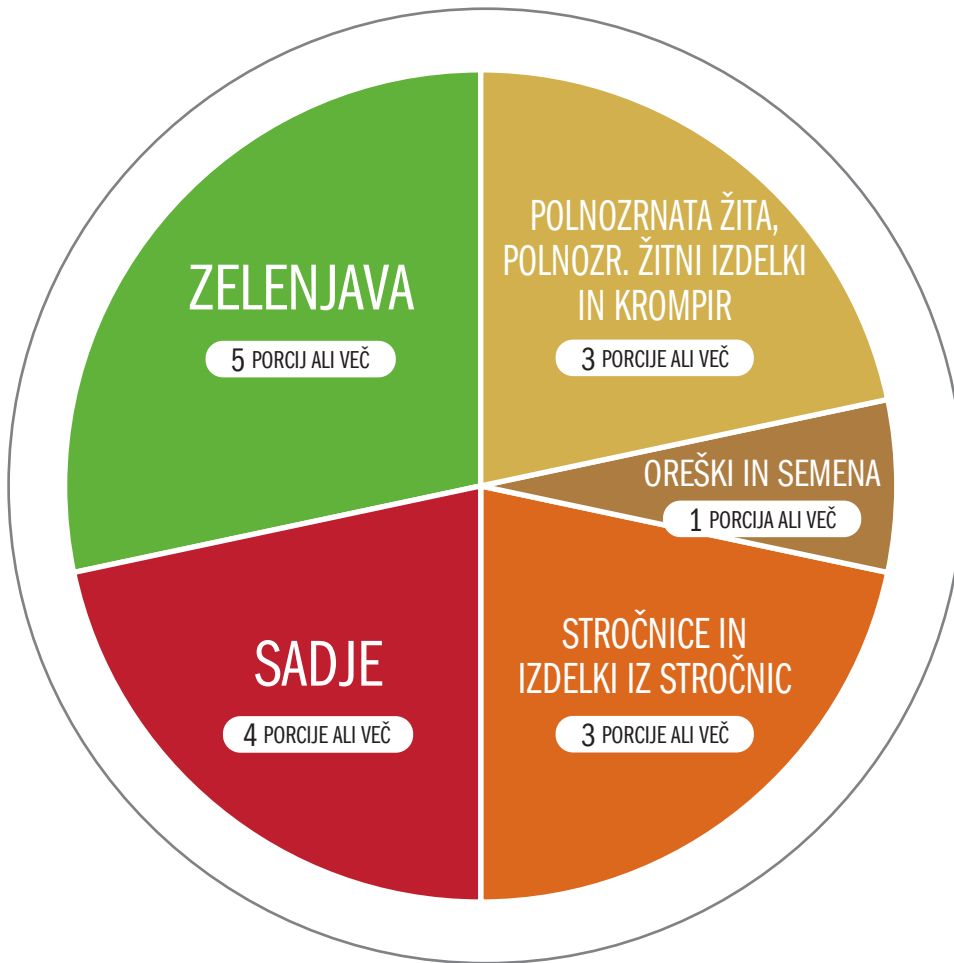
ZELENJAVA

5 PORCIJ ALI VEČ

POLNOZRNATA ŽITA, POLNOZR. ŽITNI IZDELKI IN KROMPIR

3 PORCIJE ALI VEČ

OREŠKI IN SEMENA

1 PORCIJA ALI VEČ

SADJE

4 PORCIJE ALI VEČ

STROČNICE IN IZDELKI IZ STROČNIC

3 PORCIJE ALI VEČ